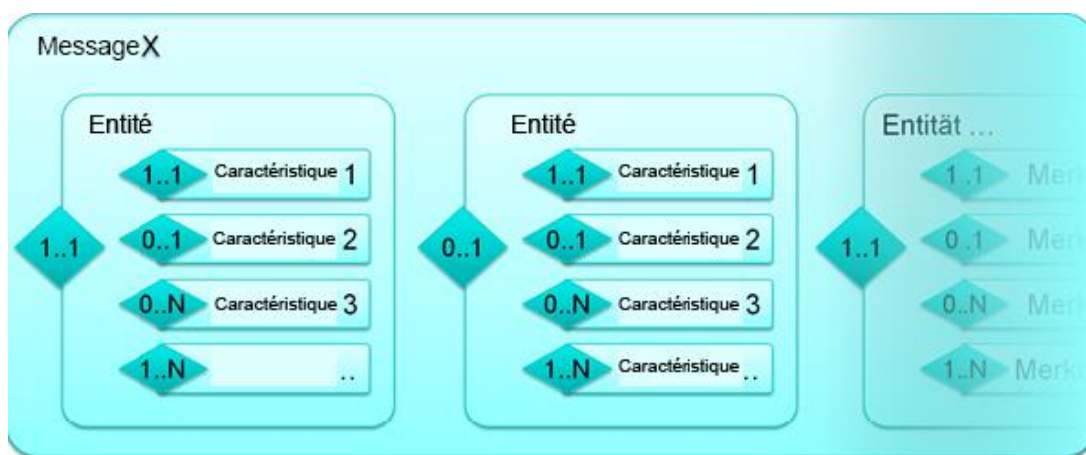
MessageX

Entité

1..1

1..1 Caractéristique 1

0..1 Caractéristique 2

0..N Caractéristique 3

1..N ..

Entité

0..1

1..1 Caractéristique 1

0..1 Caractéristique 2

0..N Caractéristique 3

1..N Caractéristique ..

Entität ...

1..1

1..1 Merk

0..1 Merk

0..N Merk

1..N Merk